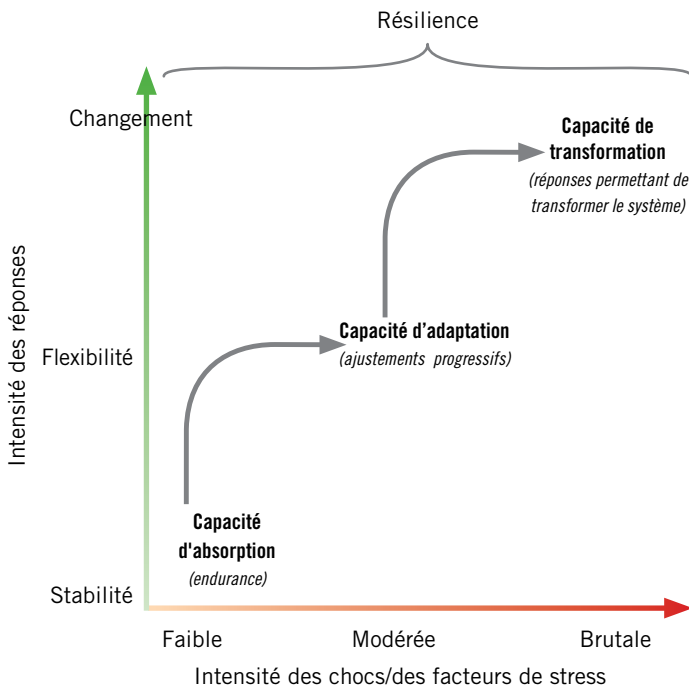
Résilience

Changement

Flexibilité

Stabilité

Intensité des réponses

Capacité de transformation
(réponses permettant de transformer le système)

Capacité d'adaptation
(ajustements progressifs)

Capacité d'absorption
(endurance)

Faible

Modérée

Brutale

Intensité des chocs/des facteurs de stress